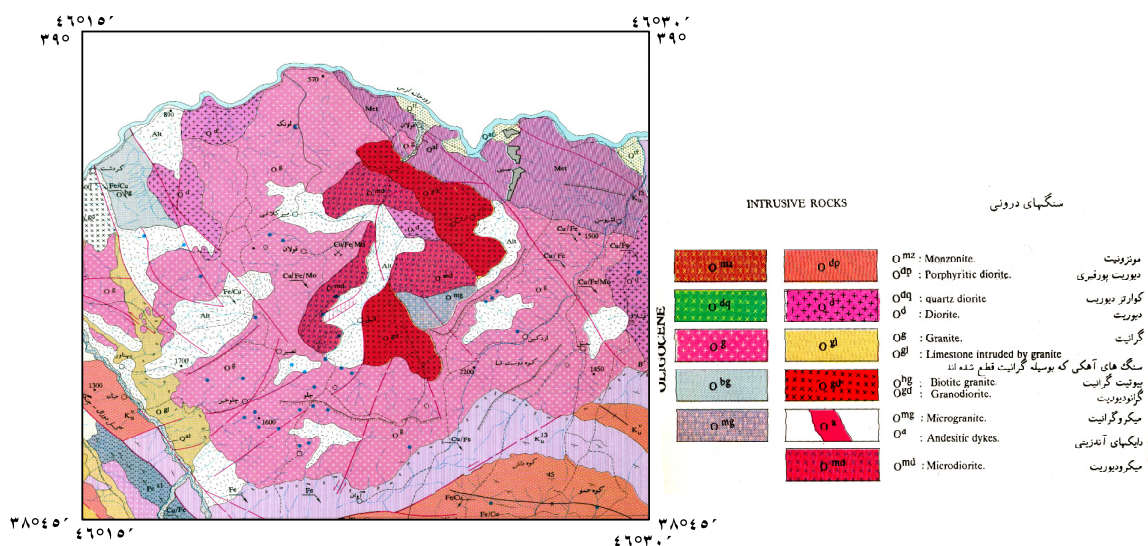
۴۶°۱۵´
۳۹°
۴۶°۳۰´
۳۹°

570
Met
Alt
Fe/Cu
Cu/Fe/Mo
Cu/Fe/Mo
Fe/Cu
Alt
Alt
Alt
Cu/Fe
Cu/Fe
Cu/Fe/Mo
Met
1500
1700
2300
1450
1300
1600
Cu/Fe
Fe
Fe
Cu/Fe
Fe/Cu
Fe/Cu
45

۳۸°۴۵´
۴۶°۱۵´
۴۶°۳۰´
۳۸°۴۵´

INTRUSIVE ROCKS
سنگهای درونی

OLIGOCENE

| | | | |
|---|---|---|---|
| $O^{mz}$ | $O^{dp}$ | $O^{mz}$ : Monzonite. | مونزونیت |
| | | $O^{dp}$ : Porphyritic diorite. | دیوریت پورفیری |
| $O^{dq}$ | $O^{d}$ | $O^{dq}$ : quartz diorite | کوارتز دیوریت |
| | | $O^{d}$ : Diorite. | دیوریت |
| $O^{g}$ | $O^{gl}$ | $O^{g}$ : Granite. | گرانیت |
| | | $O^{gl}$ : Limestone intruded by granite | سنگ های آهکی که بوسیله گرانیت قطع شده اند |
| $O^{bg}$ | $O^{gd}$ | $O^{bg}$ : Biotite granite. | بیوتیت گرانیت |
| | | $O^{gd}$ : Granodiorite. | گرانودیوریت |
| $O^{mg}$ | $O^{a}$ | $O^{mg}$ : Microgranite. | میکروگرانیت |
| | | $O^{a}$ : Andesitic dykes. | دایکهای آندزیتی |
| | $O^{md}$ | $O^{md}$ : Microdiorite. | میکرودیوریت |